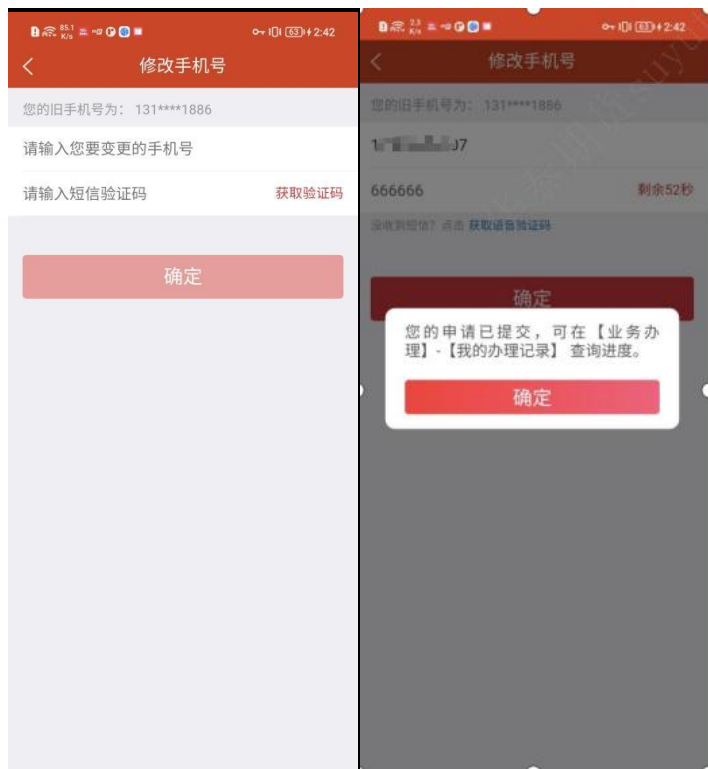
85.1 K/s 63 2:42

修改手机号

您的旧手机号为：131****1886

请输入您要变更的手机号

请输入短信验证码 获取验证码

确定

2.3 K/s 63 2:42

修改手机号

您的旧手机号为：131****1886

1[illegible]7

666666 剩余52秒

没收到短信？点击 获取语音验证码

确定

您的申请已提交，可在【业务办理】-【我的办理记录】查询进度。

确定